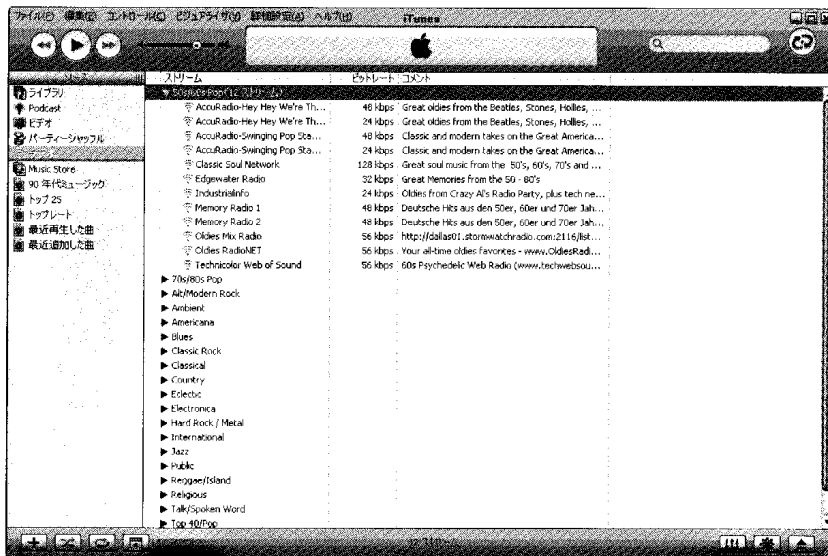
ファイル(F) 編集(E) コントロール(C) ビジュアライザ(V) 詳細設定(A) ヘルプ(H)
iTunes

ソース
ライブラリ
Podcast
ビデオ
パーティーシャッフル
ラジオ
Music Store
90 年代ミュージック
トップ 25
トップレート
最近再生した曲
最近追加した曲

| ストリーム | ビットレート | コメント |
|---|---|---|
| ▼ 50s/60s Pop (12 ストリーム) | | |
| AccuRadio-Hey Hey We're Th... | 48 kbps | Great oldies from the Beatles, Stones, Hollies, ... |
| AccuRadio-Hey Hey We're Th... | 24 kbps | Great oldies from the Beatles, Stones, Hollies, ... |
| AccuRadio-Swinging Pop Sta... | 48 kbps | Classic and modern takes on the Great America... |
| AccuRadio-Swinging Pop Sta... | 24 kbps | Classic and modern takes on the Great America... |
| Classic Soul Network | 128 kbps | Great soul music from the 50's, 60's, 70's and ... |
| Edgewater Radio | 32 kbps | Great Memories from the 50 - 80's |
| IndustrialInfo | 24 kbps | Oldies from Crazy Al's Radio Party, plus tech ne... |
| Memory Radio 1 | 48 kbps | Deutsche Hits aus den 50er, 60er und 70er Jah... |
| Memory Radio 2 | 48 kbps | Deutsche Hits aus den 50er, 60er und 70er Jah... |
| Oldies Mix Radio | 56 kbps | http://dallas01.stormwatchradio.com:2116/list... |
| Oldies RadioNET | 56 kbps | Your all-time oldies favorites - www.OldiesRadi... |
| Technicolor Web of Sound | 56 kbps | 60s Psychedelic Web Radio (www.techwebsou... |

▶ 70s/80s Pop
▶ Alt/Modern Rock
▶ Ambient
▶ Americana
▶ Blues
▶ Classic Rock
▶ Classical
▶ Country
▶ Eclectic
▶ Electronica
▶ Hard Rock / Metal
▶ International
▶ Jazz
▶ Public
▶ Reggae/Island
▶ Religious
▶ Talk/Spoken Word
▶ Top 40/Pop

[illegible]